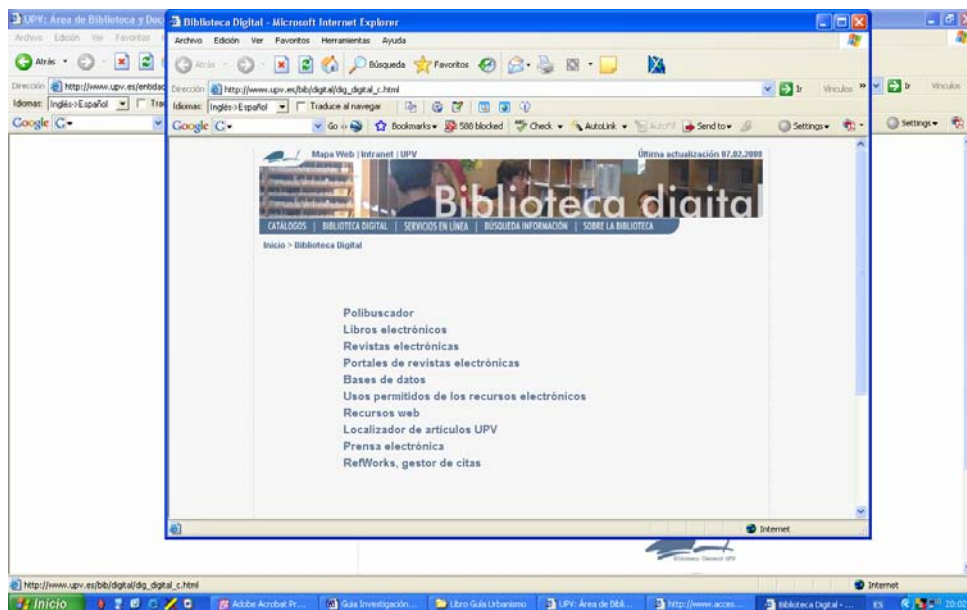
UPV: Área de Biblioteca y Doc
Archivo Edición Ver Favoritos
Atrás
Dirección http://www.upv.es/entidad
Idiomas: Inglés->Español Trad
Google G-
Vínculos Ir Vínculos
Settings

Biblioteca Digital - Microsoft Internet Explorer
Archivo Edición Ver Favoritos Herramientas Ayuda
Atrás Búsqueda Favoritos
Dirección http://www.upv.es/bib/digital/dig_digital_c.html
Ir Vínculos
Idiomas: Inglés->Español Traduce al navegar
Google G- Go Bookmarks 588 blocked Check AutoLink AutoFill Send to Settings

Mapa Web | Intranet | UPV
Última actualización 07.02.2008
Biblioteca digital
CATÁLOGOS | BIBLIOTECA DIGITAL | SERVICIOS EN LÍNEA | BÚSQUEDA INFORMACIÓN | SOBRE LA BIBLIOTECA
Inicio > Biblioteca Digital

Polibuscador
Libros electrónicos
Revistas electrónicas
Portales de revistas electrónicas
Bases de datos
Usos permitidos de los recursos electrónicos
Recursos web
Localizador de artículos UPV
Prensa electrónica
RefWorks, gestor de citas

Internet
http://www.upv.es/bib/digital/dig_digital_c.html
Internet
Inicio Adobe Acrobat Pr... Guía Investigación... Libro Guía Urbanismo UPV: Área de Bibl... http://www.acces... Biblioteca Digital -... ES 20:02